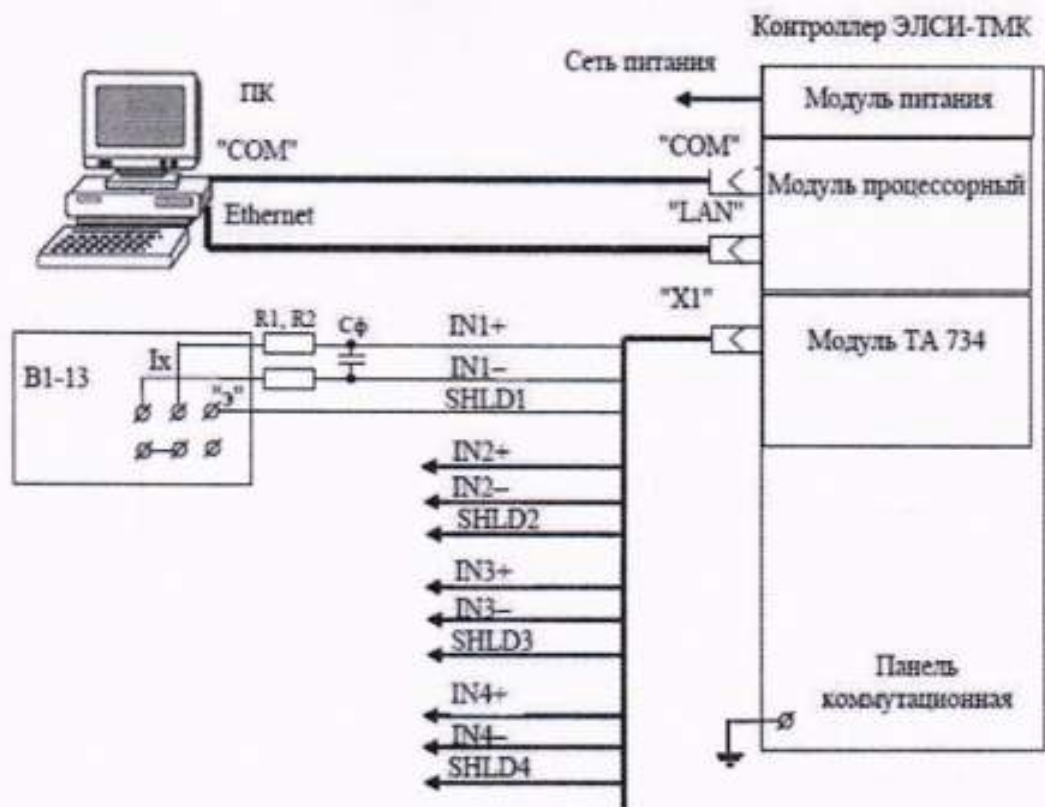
Контроллер ЭЛСИ-ТМК

Сеть питания

ПК

Модуль питания

"COM"

"COM"

Модуль процессорный

Ethernet

"LAN"

"X1"

R1, R2

Сф

IN1+

Модуль ТА 734

Ix

B1-13

IN1–

"э"

SHLD1

IN2+

IN2–

SHLD2

IN3+

IN3–

SHLD3

IN4+

Панель коммутационная

IN4–

SHLD4